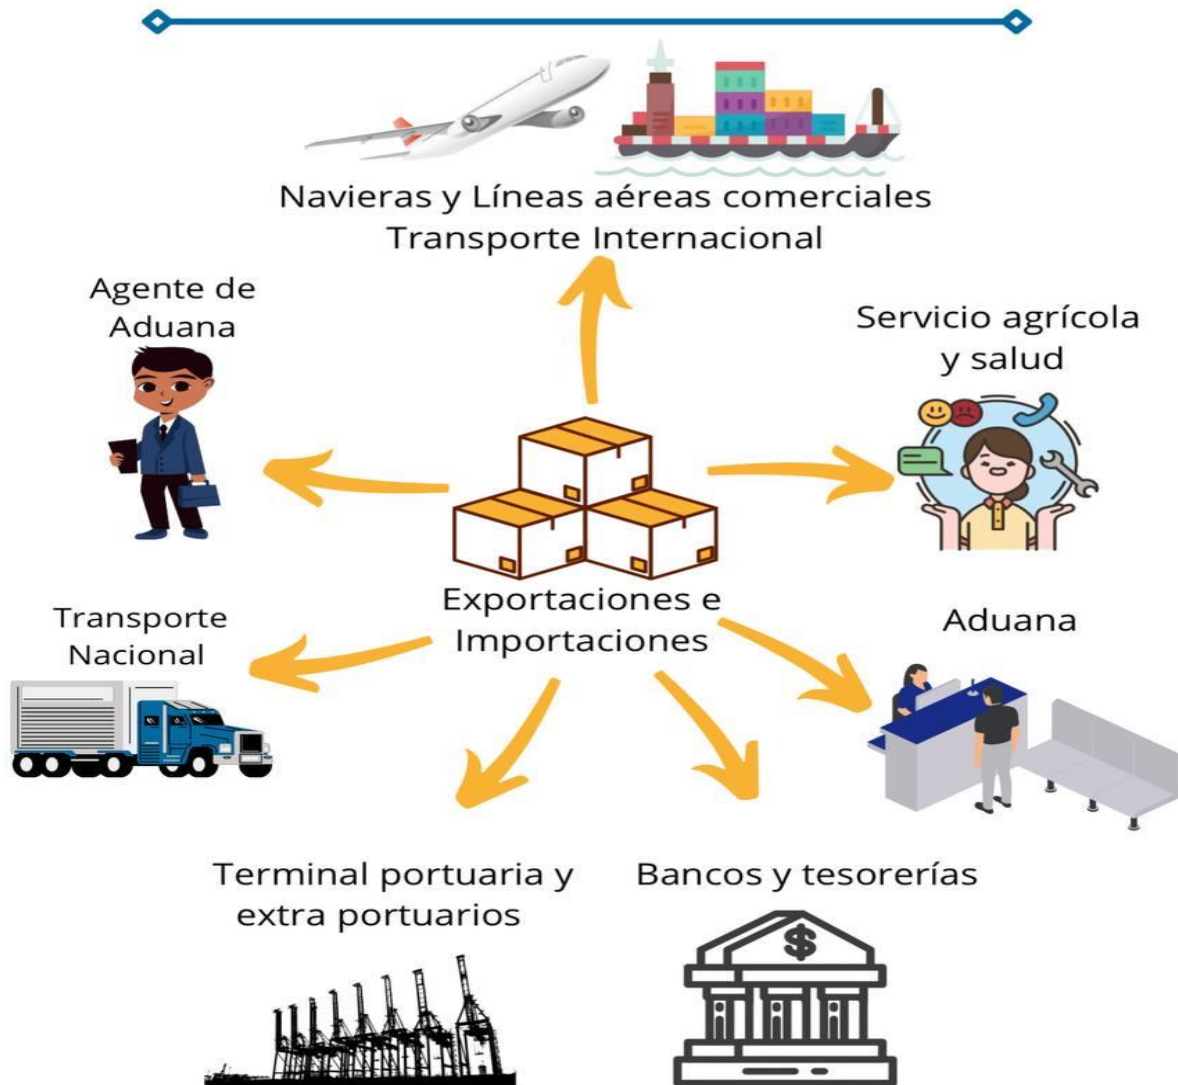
Navieras y Líneas aéreas comerciales
Transporte Internacional

Agente de Aduana

Servicio agrícola y salud

Exportaciones e Importaciones

Transporte Nacional

Aduana

Terminal portuaria y extra portuarios

Bancos y tesorerías

$